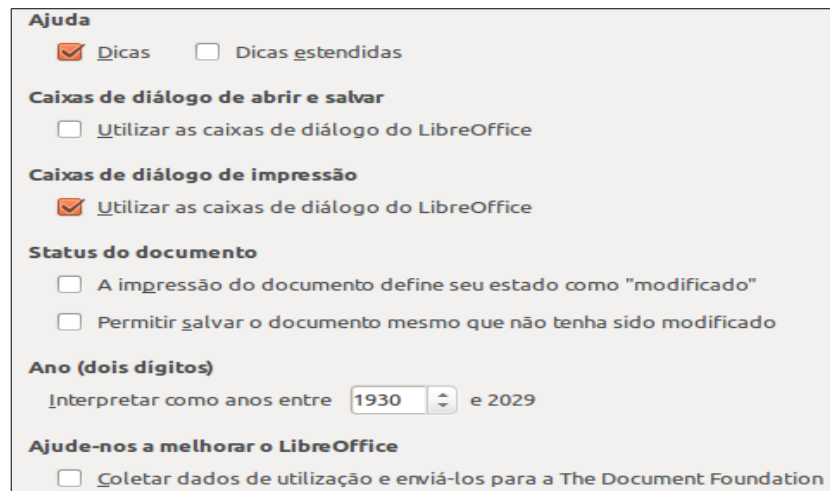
Ajuda

Dicas   Dicas estendidas

Caixas de diálogo de abrir e salvar

Utilizar as caixas de diálogo do LibreOffice

Caixas de diálogo de impressão

Utilizar as caixas de diálogo do LibreOffice

Status do documento

A impressão do documento define seu estado como "modificado"

Permitir salvar o documento mesmo que não tenha sido modificado

Ano (dois dígitos)

Interpretar como anos entre 1930 e 2029

Ajude-nos a melhorar o LibreOffice

Coletar dados de utilização e enviá-los para a The Document Foundation